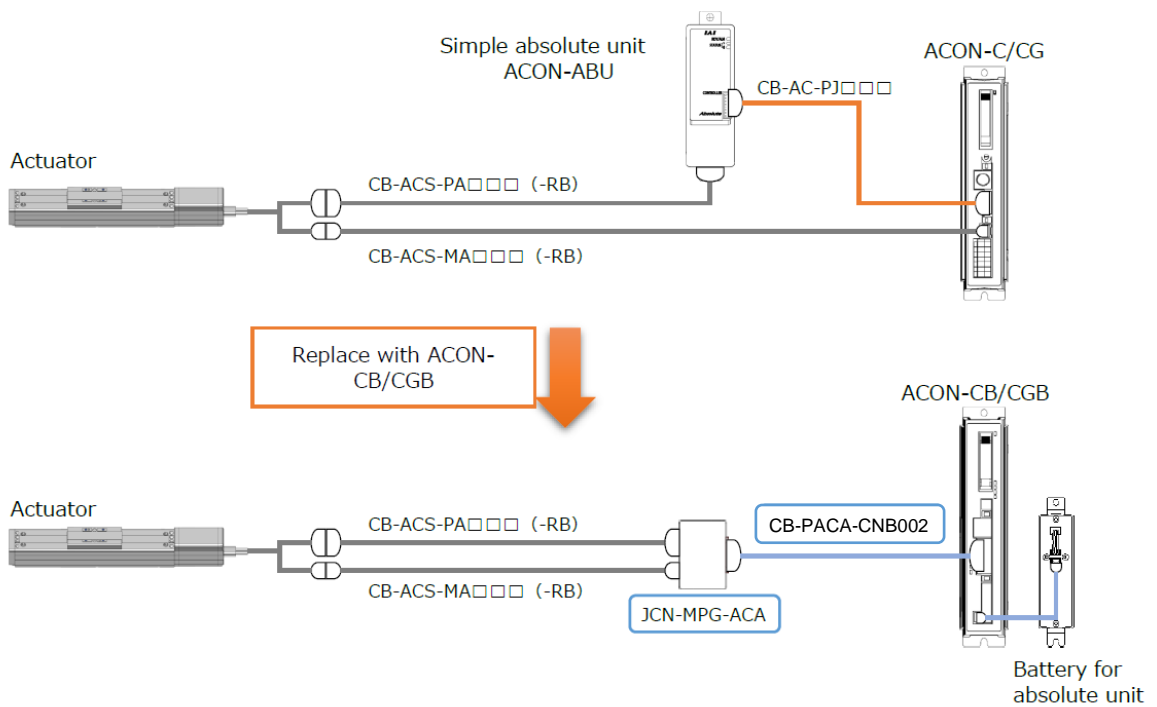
Simple absolute unit
ACON-ABU

ACON-C/CG

CB-AC-PJ□□□

Actuator

CB-ACS-PA□□□ (-RB)

CB-ACS-MA□□□ (-RB)

Replace with ACON-CB/CGB

ACON-CB/CGB

Actuator

CB-ACS-PA□□□ (-RB)

CB-PACA-CNB002

CB-ACS-MA□□□ (-RB)

JCN-MPG-ACA

Battery for absolute unit